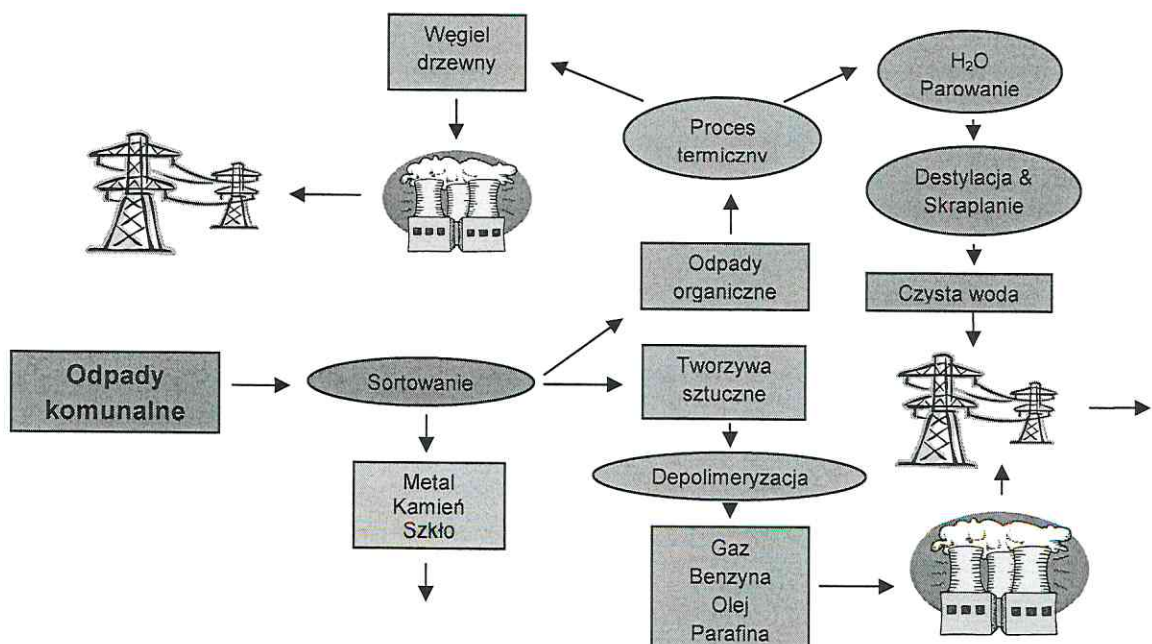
Węgiel drzewny

Proces termiczny

$H_2O$ Parowanie

Destylacja & Skraplanie

Czysta woda

Odpady organiczne

Odpady komunalne

Sortowanie

Tworzywa sztuczne

Metal Kamień Szkło

Depolimeryzacja

Gaz Benzyna Olej Parafina